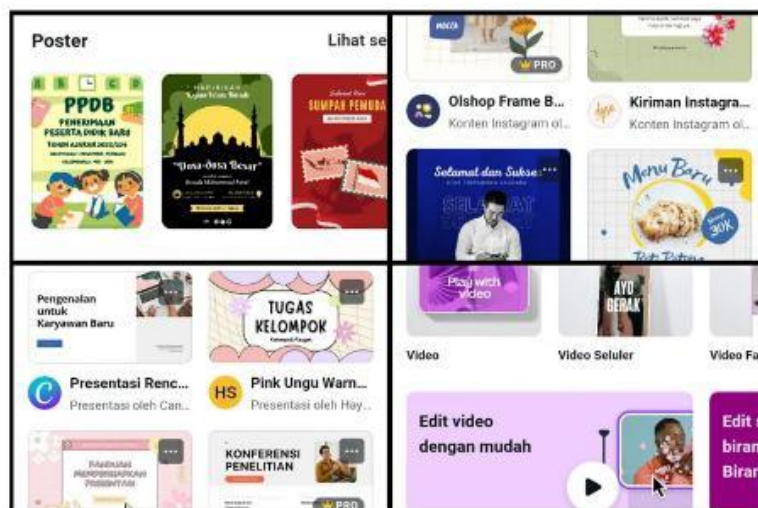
Poster

Lihat se

PPDB

PENERIMAAN PESERTA DIDIK BARU

"Doa-doa Besar"

SUMPAH PEMUDA

PRO

Olshop Frame B...

Konten Instagram ol...

Kiriman Instagra...

Konten Instagram ol...

Selamat dan Sukses

Menu Baru

30K

Pengenalan untuk Karyawan Baru

TUGAS KELOMPOK

Presentasi Renc...

Presentasi oleh Can...

HS

Pink Ungu Warn...

Presentasi oleh Hay...

KONFERENSI PENELITIAN

PRO

Play with video

AYO GERAK

Video

Video Seluler

Video Fa

Edit video dengan mudah

Edit

biran

Biran